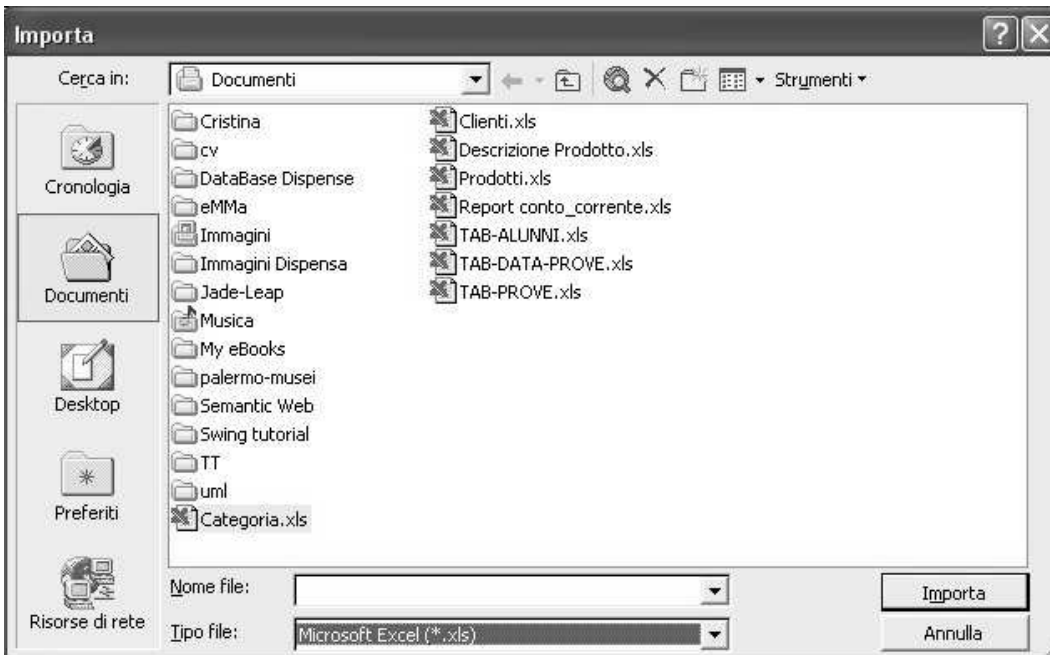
Importa

Cerca in: Documenti

Strumenti

Cronologia

Documenti

Desktop

Preferiti

Risorse di rete

Cristina
cv
DataBase Dispense
eMMa
Immagini
Immagini Dispensa
Jade-Leap
Musica
My eBooks
palermo-musei
Semantic Web
Swing tutorial
TT
uml
Categoria.xls

Clienti.xls
Descrizione Prodotto.xls
Prodotti.xls
Report conto_corrente.xls
TAB-ALUNNI.xls
TAB-DATA-PROVE.xls
TAB-PROVE.xls

Nome file:

Tipo file: Microsoft Excel (*.xls)

Importa

Annulla